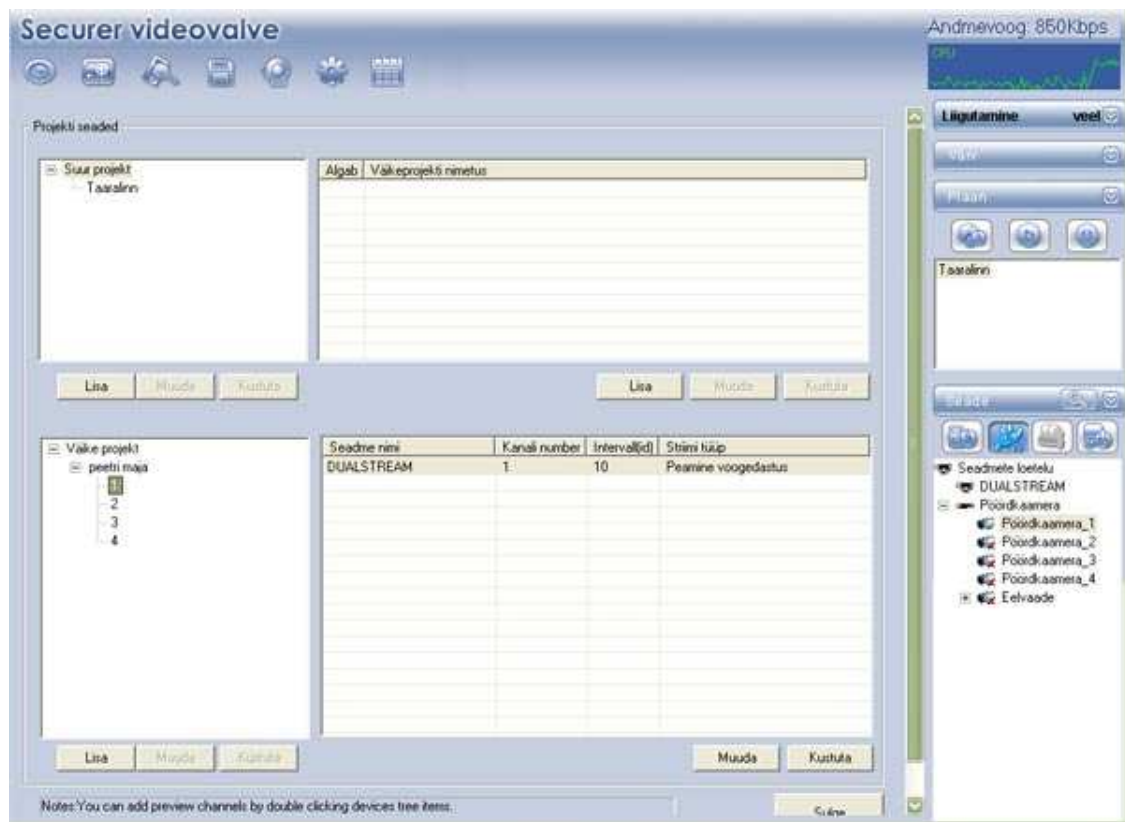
Securer videovalve

Andmevoog: 850Kbps

CPU

Projekti seaded

Suur projekt
Taaralinn

| Algab | Väikeprojekti nimetus |
|---|---|

Lisa Muuda Kustuta

Lisa Muuda Kustuta

Väike projekt
peetri maja
1
2
3
4

| Seadme nimi | Kanali number | Intervall(id) | Striimi tüüp |
|---|---|---|---|
| DUALSTREAM | 1 | 10 | Peamine voogedastus |

Lisa Muuda Kustuta

Muuda Kustuta

Notes:You can add preview channels by double clicking devices tree items.

Sulge

Liigutamine veel

Vaade

Plaan

Taaralinn

Seade

Seadmete loetelu
DUALSTREAM
Pöördkaamera
Pöördkaamera_1
Pöördkaamera_2
Pöördkaamera_3
Pöördkaamera_4
Eelvaade